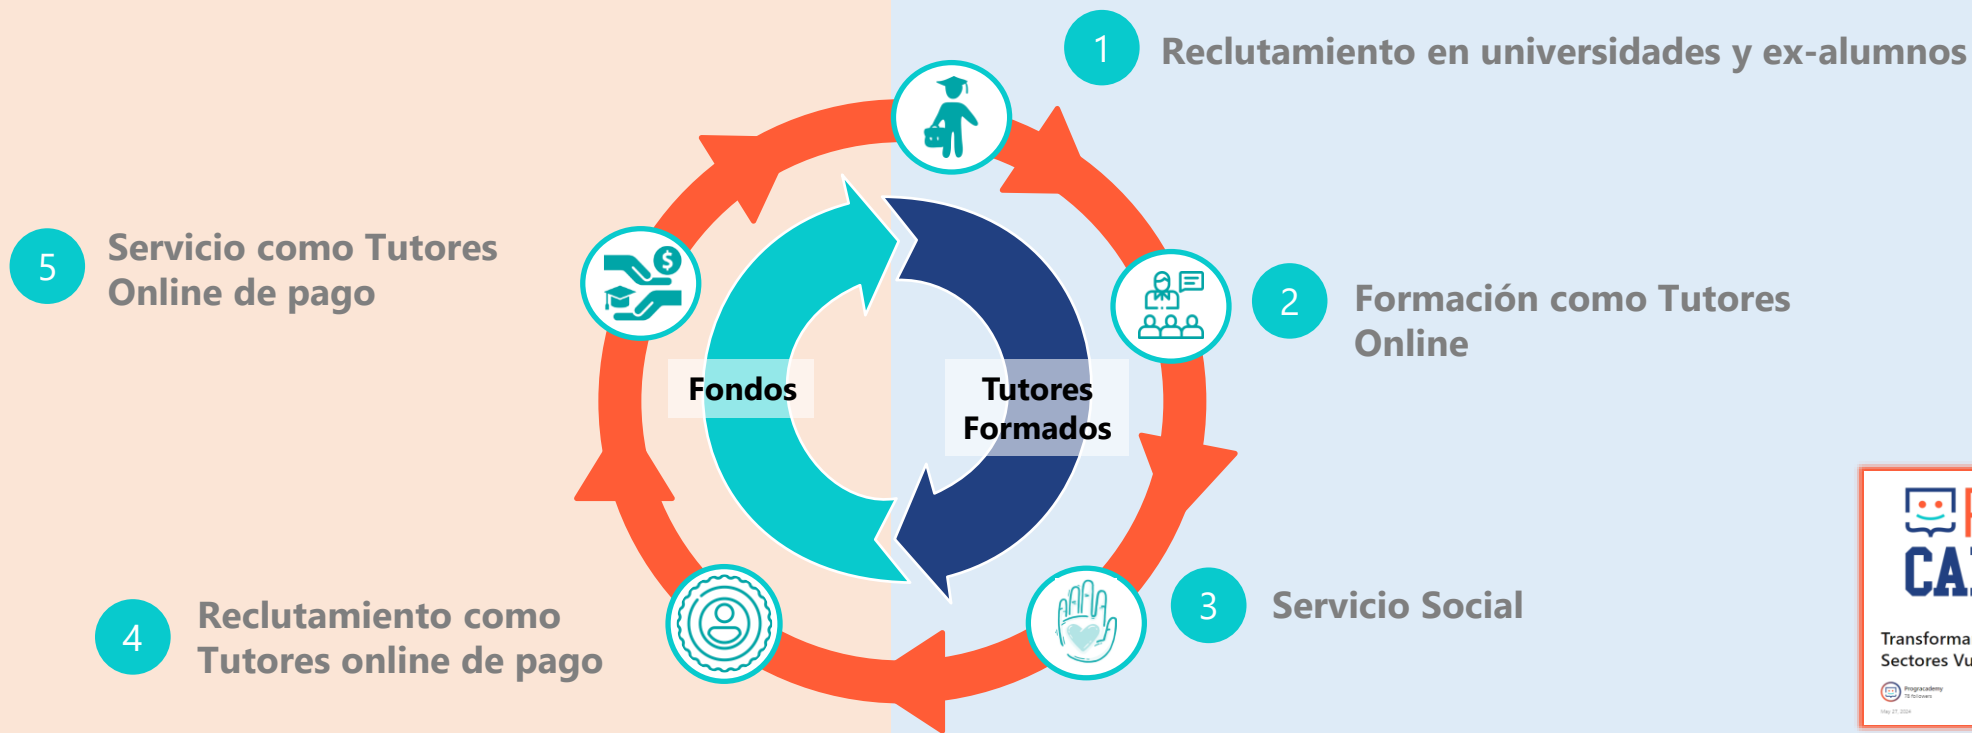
1 Reclutamiento en universidades y ex-alumnos

2 Formación como Tutores Online

3 Servicio Social

4 Reclutamiento como Tutores online de pago

5 Servicio como Tutores Online de pago

Fondos

Tutores Formados

CA

Transforma
Sectores Vu

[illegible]